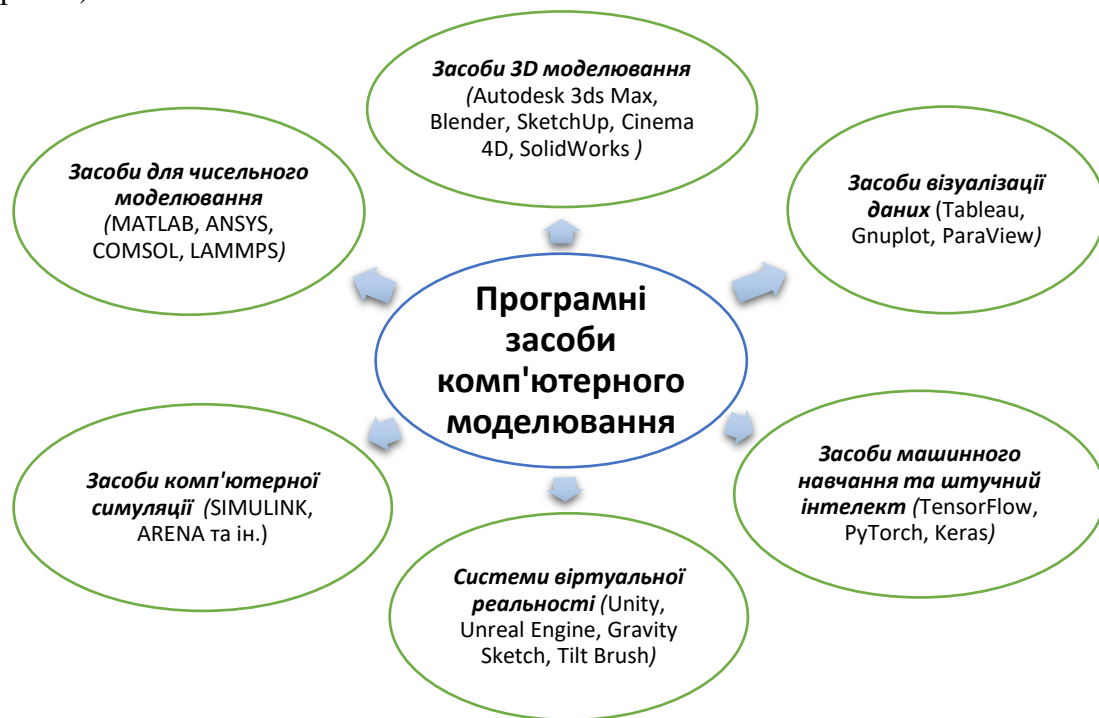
Засоби 3D моделювання (Autodesk 3ds Max, Blender, SketchUp, Cinema 4D, SolidWorks )

Засоби для чисельного моделювання (MATLAB, ANSYS, COMSOL, LAMMPS)

Засоби візуалізації даних (Tableau, Gnuplot, ParaView)

Програмні засоби комп'ютерного моделювання

Засоби комп'ютерної симуляції (SIMULINK, ARENA та ін.)

Засоби машинного навчання та штучний інтелект (TensorFlow, PyTorch, Keras)

Системи віртуальної реальності (Unity, Unreal Engine, Gravity Sketch, Tilt Brush)